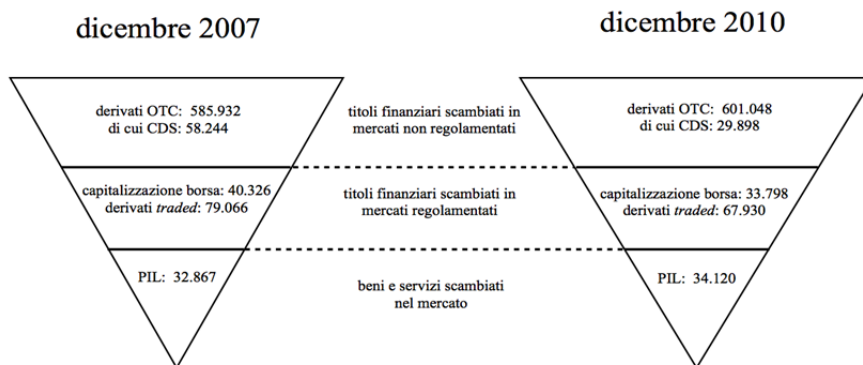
dicembre 2007

dicembre 2010

derivati OTC: 585.932
di cui CDS: 58.244

capitalizzazione borsa: 40.326
derivati *traded*: 79.066

PIL: 32.867

titoli finanziari scambiati in mercati non regolamentati

titoli finanziari scambiati in mercati regolamentati

beni e servizi scambiati nel mercato

derivati OTC: 601.048
di cui CDS: 29.898

capitalizzazione borsa: 33.798
derivati *traded*: 67.930

PIL: 34.120